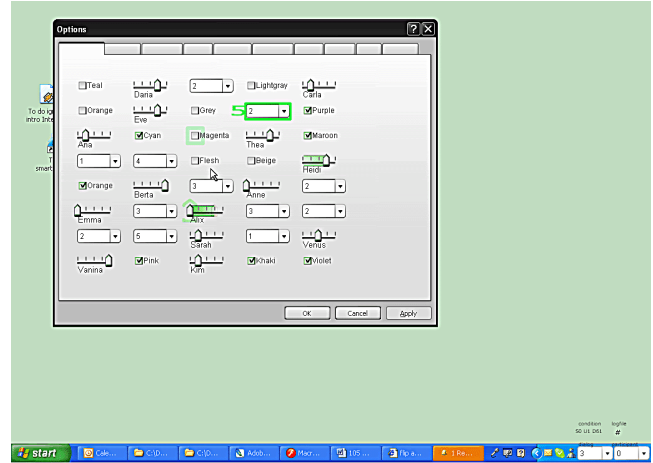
Options

Teal
Daria
2
Lightgray
Carla

Orange
Eve
Grey
5
2
Purple

Ana
Cyan
Magenta
Thea
Maroon

1
4
Flesh
Beige
Heidi

Orange
Berta
3
Anne
2

Emma
3
Alix
3
2

2
5
Sarah
1
Venus

Vanina
Pink
Kim
Khaki
Violet

OK
Cancel
Apply

To do ig intro Inte

T smart

start
Cale...
C:\D...
C:\D...
Adob...
Macr...
105 ...
flip a...
1 Re...

condition
50 U1 D61
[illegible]
#
3
0